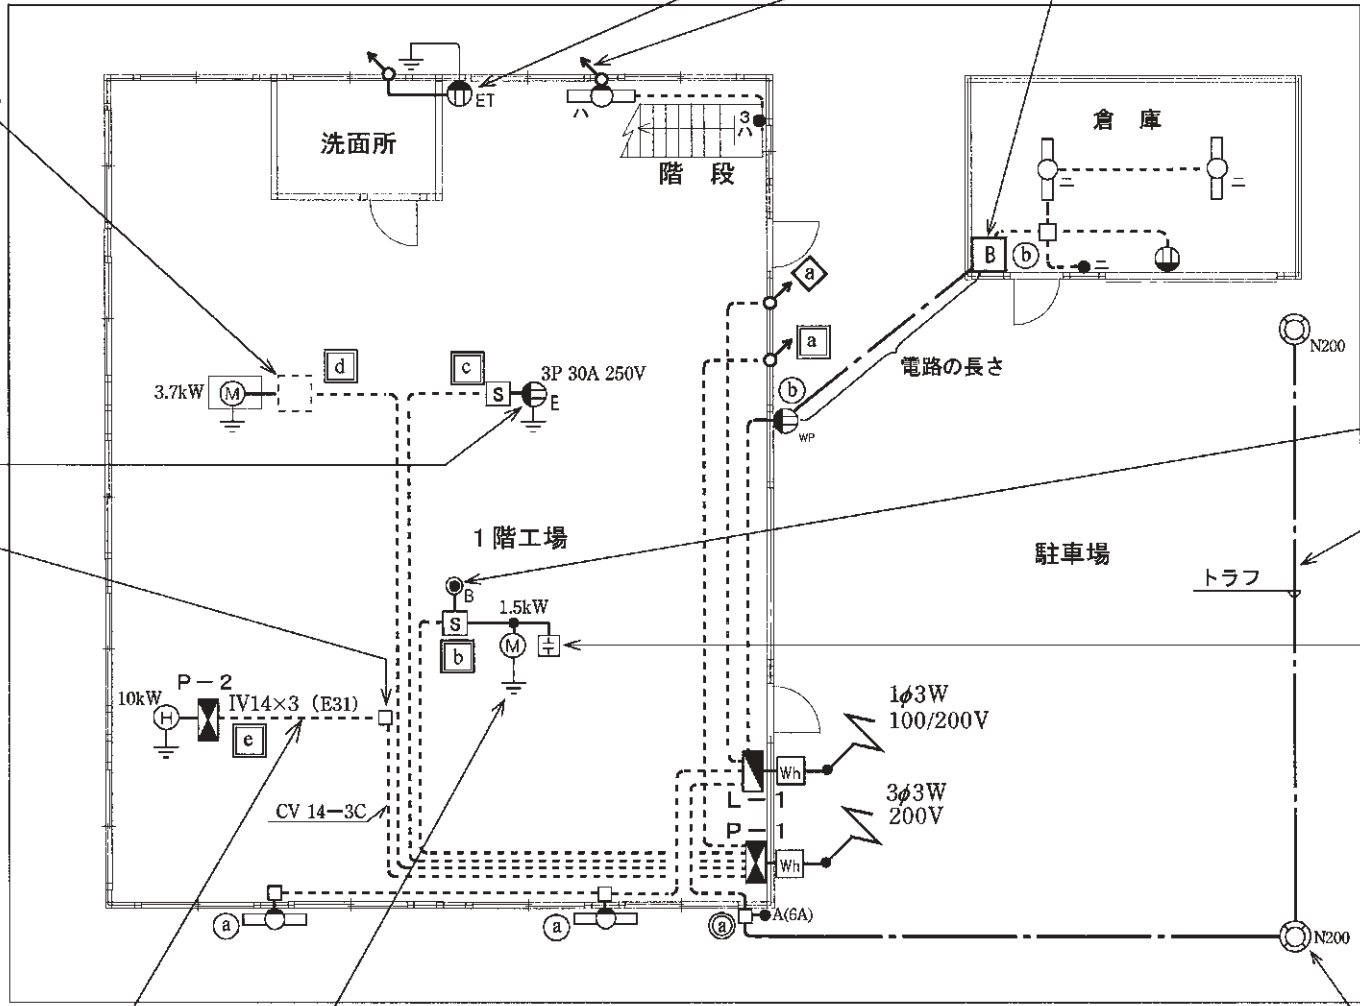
ET
ハ
3
ハ
洗面所
階 段
倉 庫
B
b
a
a
d
c
3.7kW
M
S
3P 30A 250V
E
b
電路の長さ
WP
N200
1階工場
駐車場
トラフ
B
1.5kW
S
M
b
P－2
10kW
H
IV14×3 (E31)
e
CV 14－3C
1φ3W
100/200V
Wh
L－1
3φ3W
200V
P－1
Wh
a
a
a
A(6A)
N200